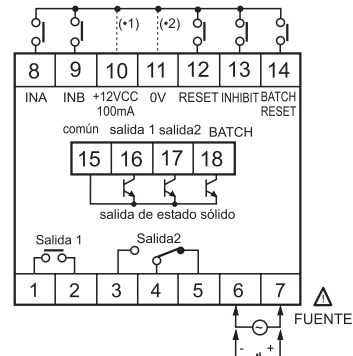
(+1) (+2)

| 8 | 9 | 10 | 11 | 12 | 13 | 14 |
|---|---|---|---|---|---|---|
| INA | INB | +12VCC 100mA | 0V | RESET | INHIBIT | BATCH RESET |

común salida 1 salida2 BATCH

| 15 | 16 | 17 | 18 |
|---|---|---|---|

salida de estado sólido

Salida 1 Salida2

| 1 | 2 | 3 | 4 | 5 | 6 | 7 |
|---|---|---|---|---|---|---|

FUENTE

- +